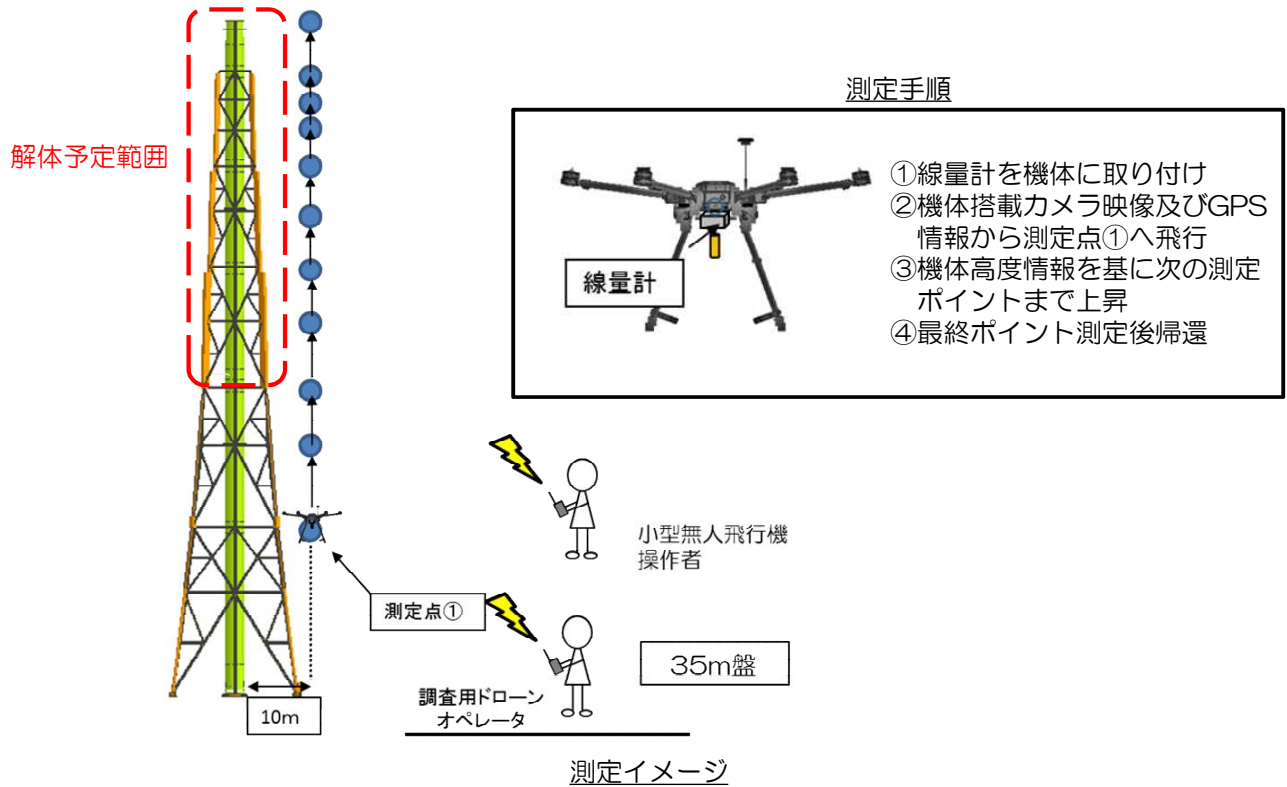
解体予定範囲

測定手順

線量計

①線量計を機体に取り付け
②機体搭載カメラ映像及びGPS情報から測定点①へ飛行
③機体高度情報を基に次の測定ポイントまで上昇
④最終ポイント測定後帰還

小型無人飛行機
操作者

測定点①

35m盤

10m

調査用ドローン
オペレータ

測定イメージ